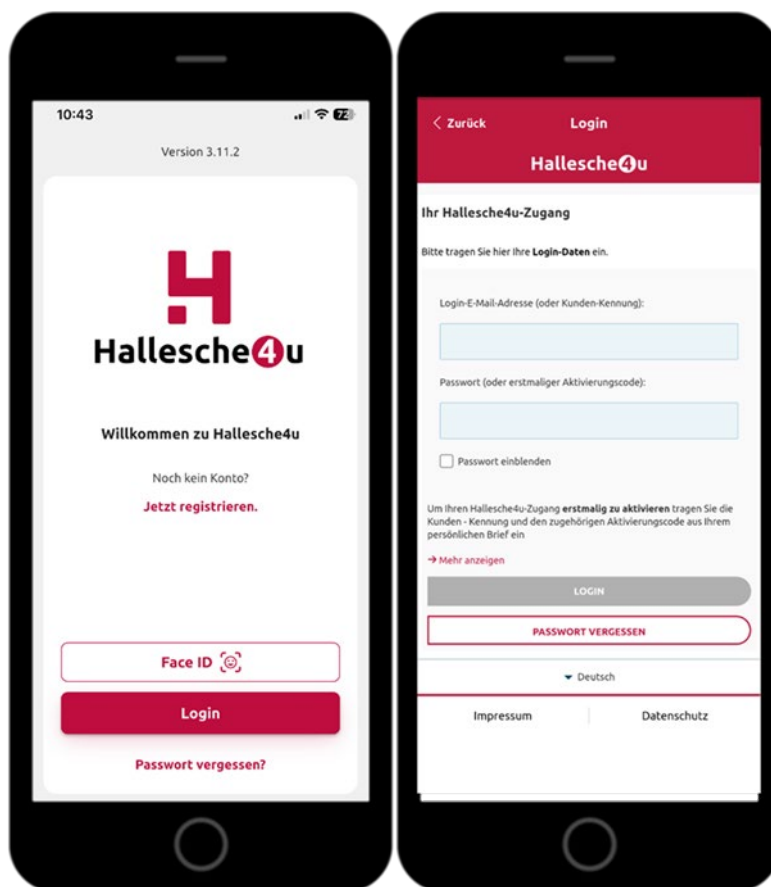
10:43

72

Version 3.11.2

Hallesche4u

Willkommen zu Hallesche4u

Noch kein Konto?

Jetzt registrieren.

Face ID

Login

Passwort vergessen?

< Zurück

Login

Hallesche4u

Ihr Hallesche4u-Zugang

Bitte tragen Sie hier Ihre Login-Daten ein.

Login-E-Mail-Adresse (oder Kunden-Kennung):

Passwort (oder erstmaliger Aktivierungscode):

Passwort einblenden

Um Ihren Hallesche4u-Zugang erstmalig zu aktivieren tragen Sie die Kunden - Kennung und den zugehörigen Aktivierungscode aus Ihrem persönlichen Brief ein

→ Mehr anzeigen

LOGIN

PASSWORT VERGESSEN

Deutsch

Impressum

Datenschutz